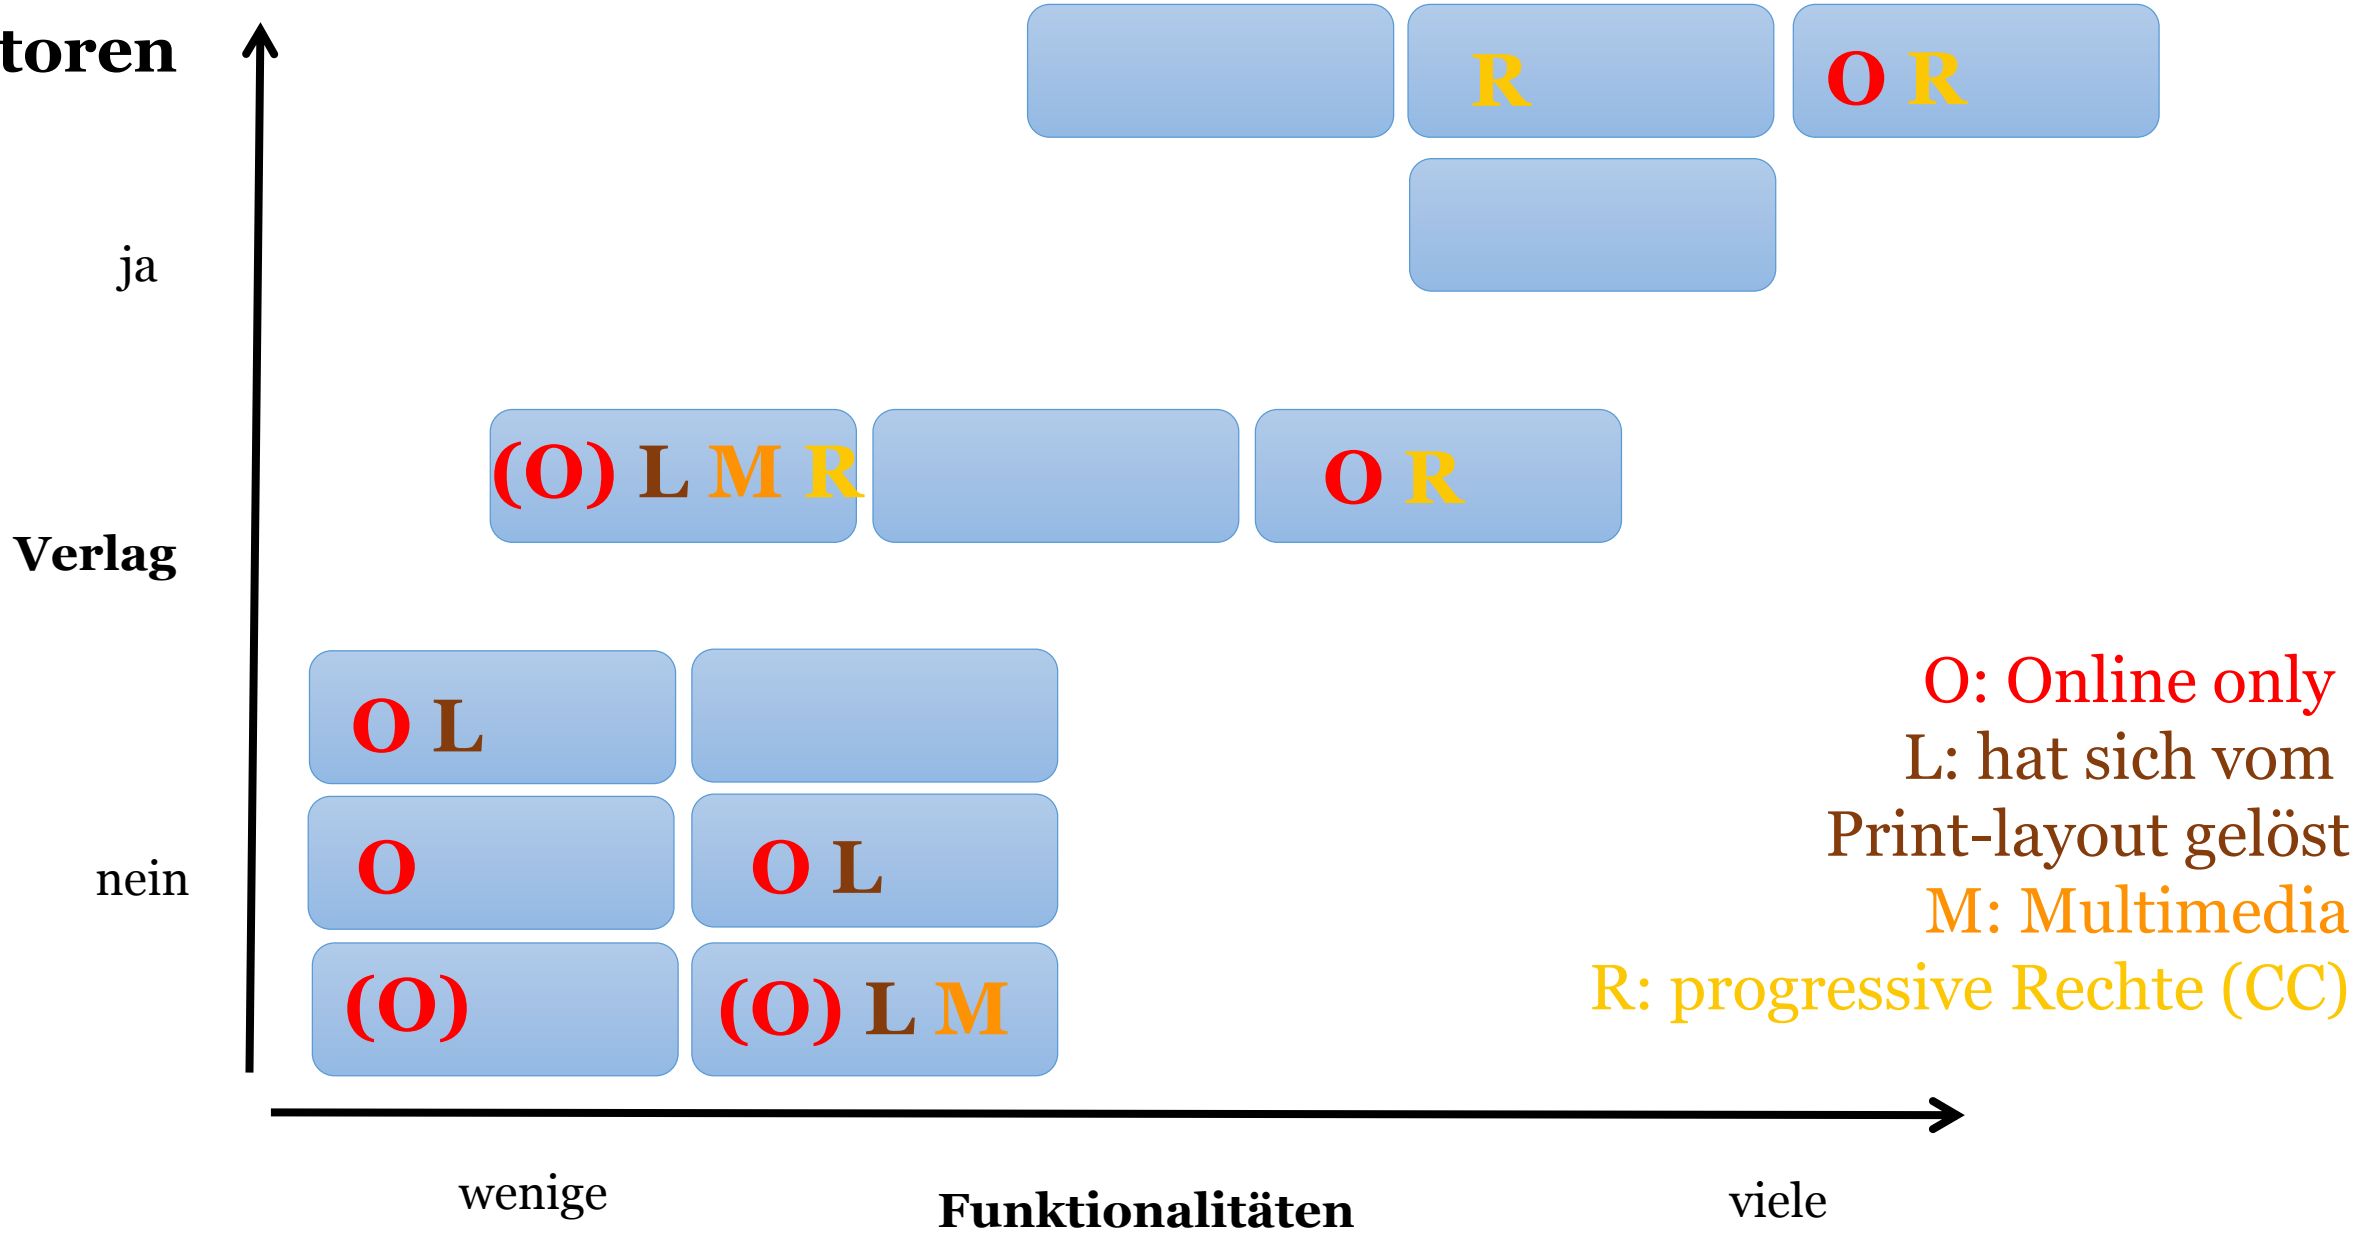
toren

R

O R

ja

(O) L M R

O R

Verlag

O L

O

O L

nein

(O)

(O) L M

O: Online only
L: hat sich vom Print-layout gelöst
M: Multimedia
R: progressive Rechte (CC)

wenige

Funktionalitäten

viele